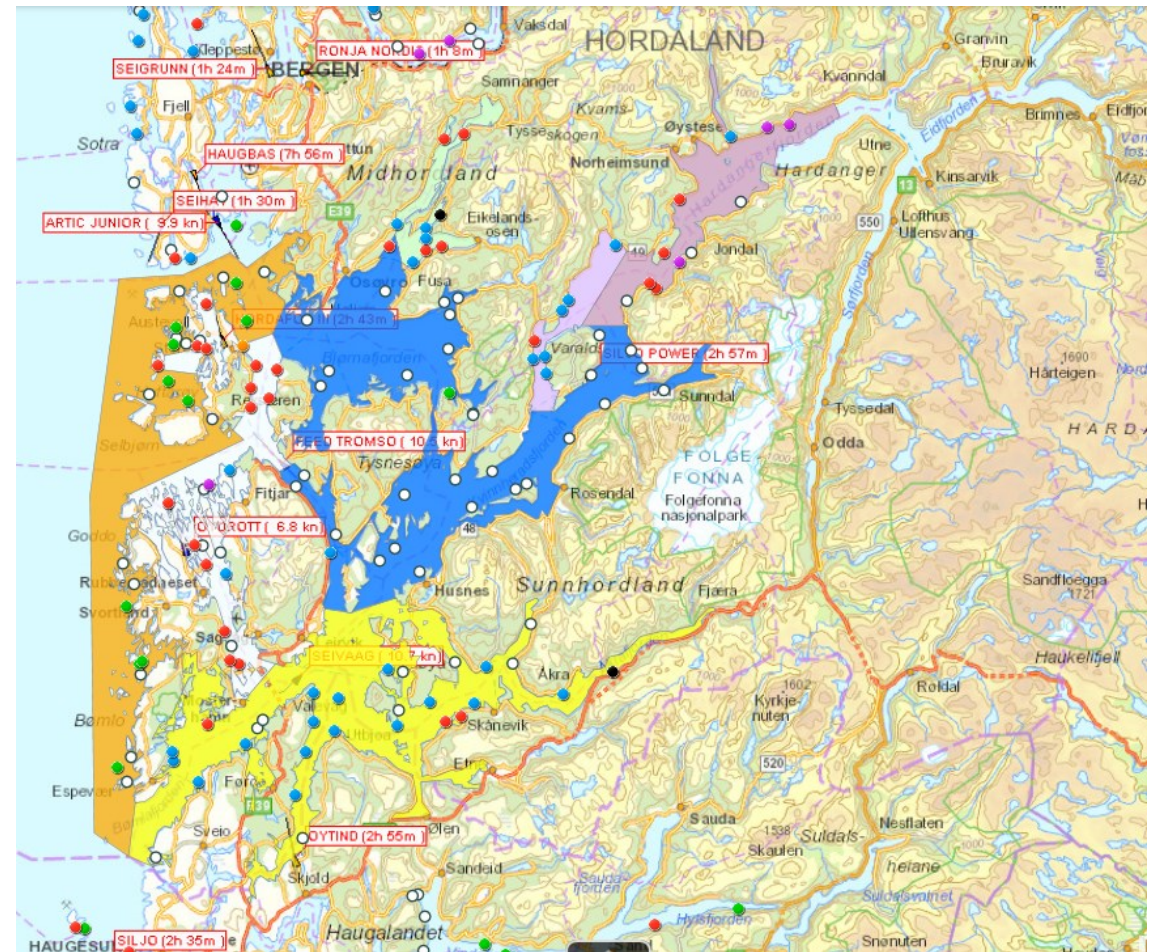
HORDALAND
Vaksdal
Kleppestø
RONJA NORDIC (1h 8m)
SEIGRUNN (1h 24m)
BERGEN
Samnanger
Granvin
Bruravik
Kvanndal
Fjell
Kvams-
Tysse skogen
Øystese
Utne
Brimnes
Eidfjord
Sotra
HAUGBAS (7h 56m)
Norheimsund
Eidfjorden
Midhordland
Hardanger
Kinsarvik
SEIHAV (1h 30m)
E39
13
ARTIC JUNIOR ( 9.9 kn)
Eikelandsosen
550
Lofthus
Ullensvang
Jondal
Os
Fusa
Austevoll
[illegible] (2h 43m)
Varaldsøy
SILJO POWER (2h 57m)
Bjørnafjorden
1690
Hårteigen
Reksteren
Sunndal
Tyssedal
Selbjørn
FEED TROMSO ( 10.5 kn)
Odda
HARD
Tysnesøya
FOLGEFONNA
Fitjar
Rosendal
Folgefonna nasjonalpark
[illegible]ROTT ( 6.8 kn)
48
Goddo
Rubbestadneset
Husnes
Sunnhordland
Fjæra
Sandfloegga
1721
Svortland
Sagvåg
SEIVAAG ( 10.7 kn)
Haukelifjell
Åkra
Røldal
Valen
Uttjøna
1602
Kyrkjenuten
Bømlo
Skånevik
Etne
520
Espevær
Førde
E134
Sauda
Sveio
OYTIND (2h 55m)
Ølen
1538
Skaulen
Suldals-
Nesflaten
heiane
Sandeid
Saudafjorden
Suldalsvatnet
Skjold
Haugalandet
Hylsfjorden
HAUGESU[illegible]
SILJO (2h 35m)
Snønuten